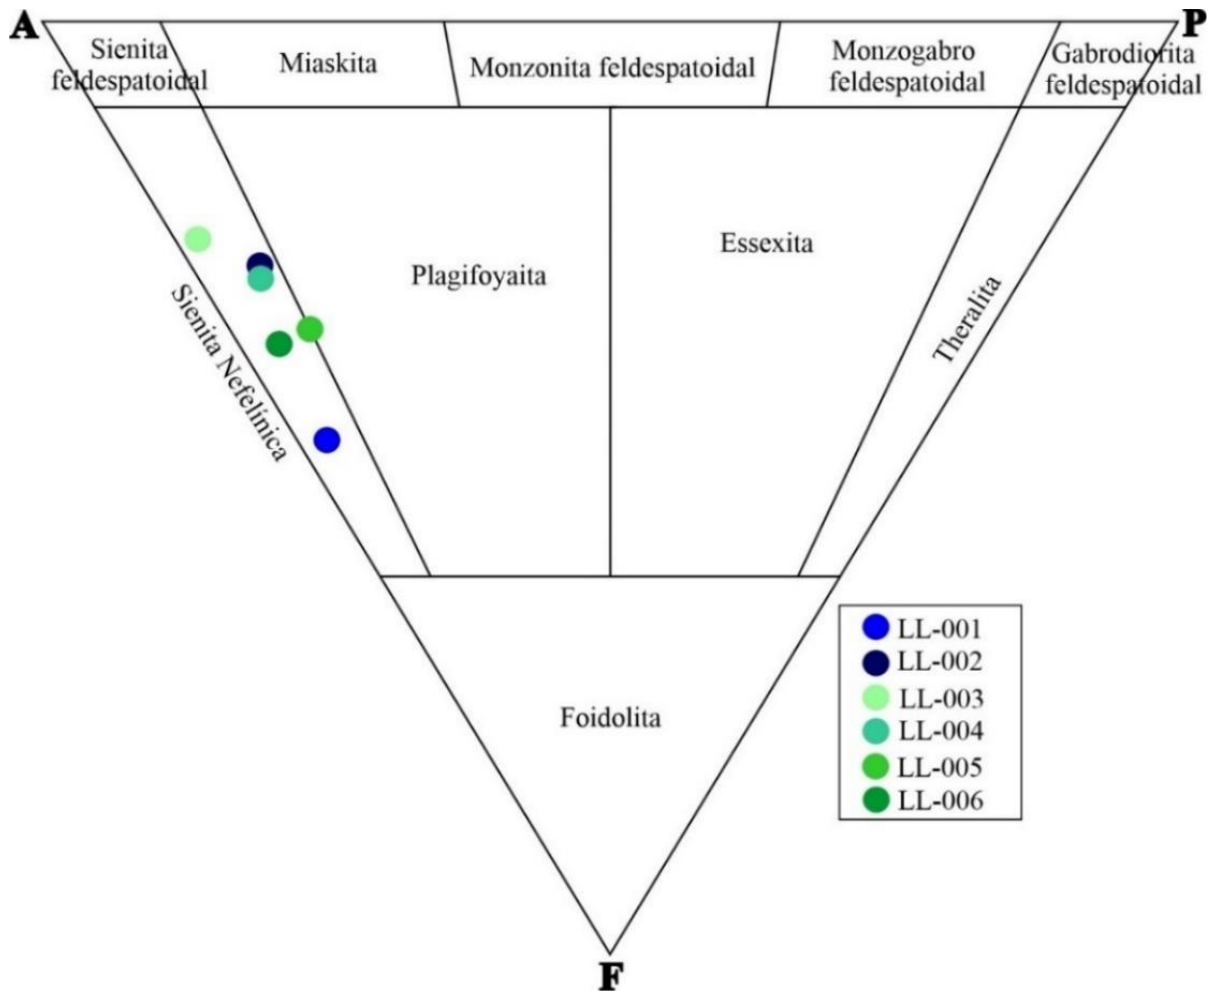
A

P

Sienita feldespatoidal

Miaskita

Monzonita feldespatoidal

Monzogabro feldespatoidal

Gabrodiorita feldespatoidal

Plagifoyaita

Essexita

Sienita Nefelinica

Theralita

Foidolita

LL-001
LL-002
LL-003
LL-004
LL-005
LL-006

F